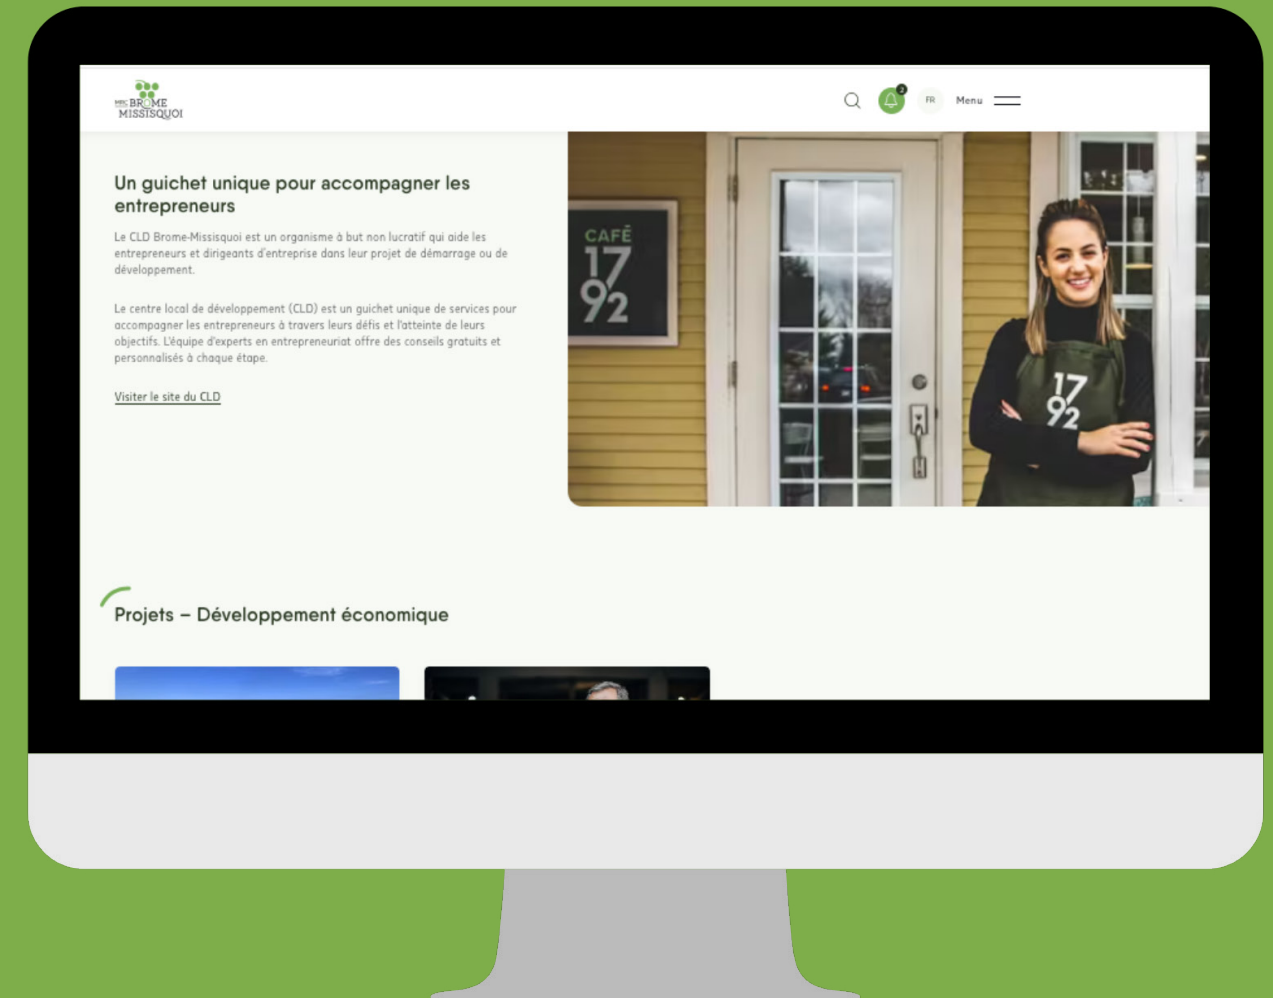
MRC BROME MISSISQUOI

2

FR

Menu

Un guichet unique pour accompagner les entrepreneurs

Le CLD Brome-Missisquoi est un organisme à but non lucratif qui aide les entrepreneurs et dirigeants d'entreprise dans leur projet de démarrage ou de développement.

Le centre local de développement (CLD) est un guichet unique de services pour accompagner les entrepreneurs à travers leurs défis et l'atteinte de leurs objectifs. L'équipe d'experts en entrepreneuriat offre des conseils gratuits et personnalisés à chaque étape.

Visiter le site du CLD

CAFÉ 17 92

17 92

Projets – Développement économique